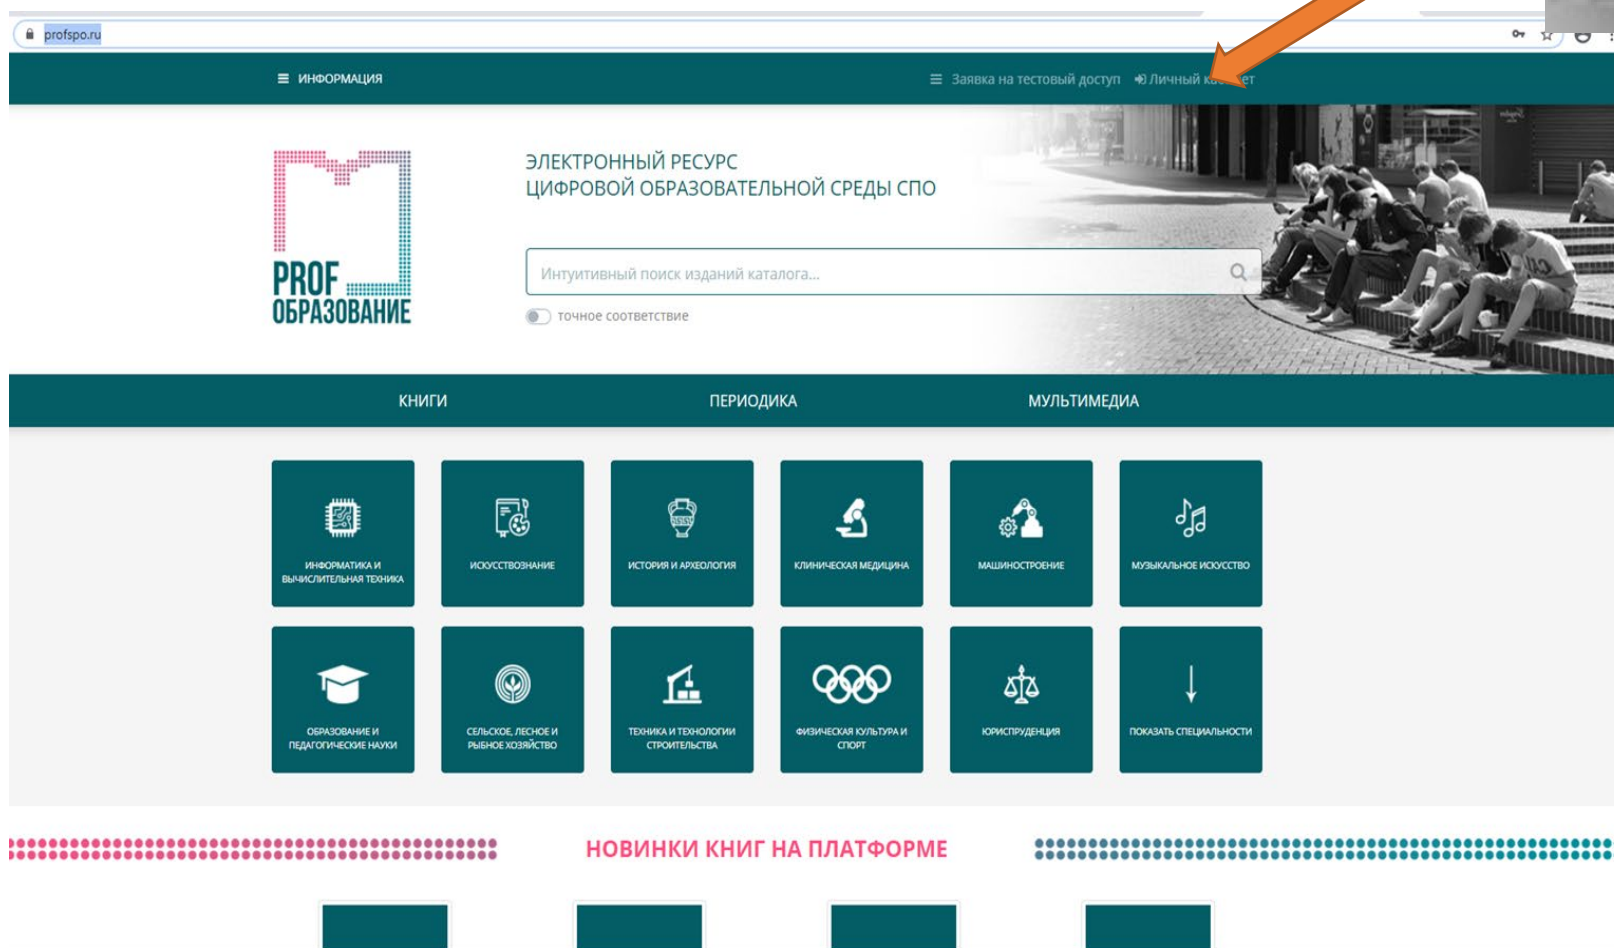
profspo.ru

ИНФОРМАЦИЯ

Заявка на тестовый доступ

Личный ка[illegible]ет

PROF ОБРАЗОВАНИЕ

ЭЛЕКТРОННЫЙ РЕСУРС
ЦИФРОВОЙ ОБРАЗОВАТЕЛЬНОЙ СРЕДЫ СПО

Интуитивный поиск изданий каталога...

точное соответствие

КНИГИ

ПЕРИОДИКА

МУЛЬТИМЕДИА

ИНФОРМАТИКА И ВЫЧИСЛИТЕЛЬНАЯ ТЕХНИКА

ИСКУССТВОЗНАНИЕ

ИСТОРИЯ И АРХЕОЛОГИЯ

КЛИНИЧЕСКАЯ МЕДИЦИНА

МАШИНОСТРОЕНИЕ

МУЗЫКАЛЬНОЕ ИСКУССТВО

ОБРАЗОВАНИЕ И ПЕДАГОГИЧЕСКИЕ НАУКИ

СЕЛЬСКОЕ, ЛЕСНОЕ И РЫБНОЕ ХОЗЯЙСТВО

ТЕХНИКА И ТЕХНОЛОГИИ СТРОИТЕЛЬСТВА

ФИЗИЧЕСКАЯ КУЛЬТУРА И СПОРТ

ЮРИСПРУДЕНЦИЯ

ПОКАЗАТЬ СПЕЦИАЛЬНОСТИ

НОВИНКИ КНИГ НА ПЛАТФОРМЕ